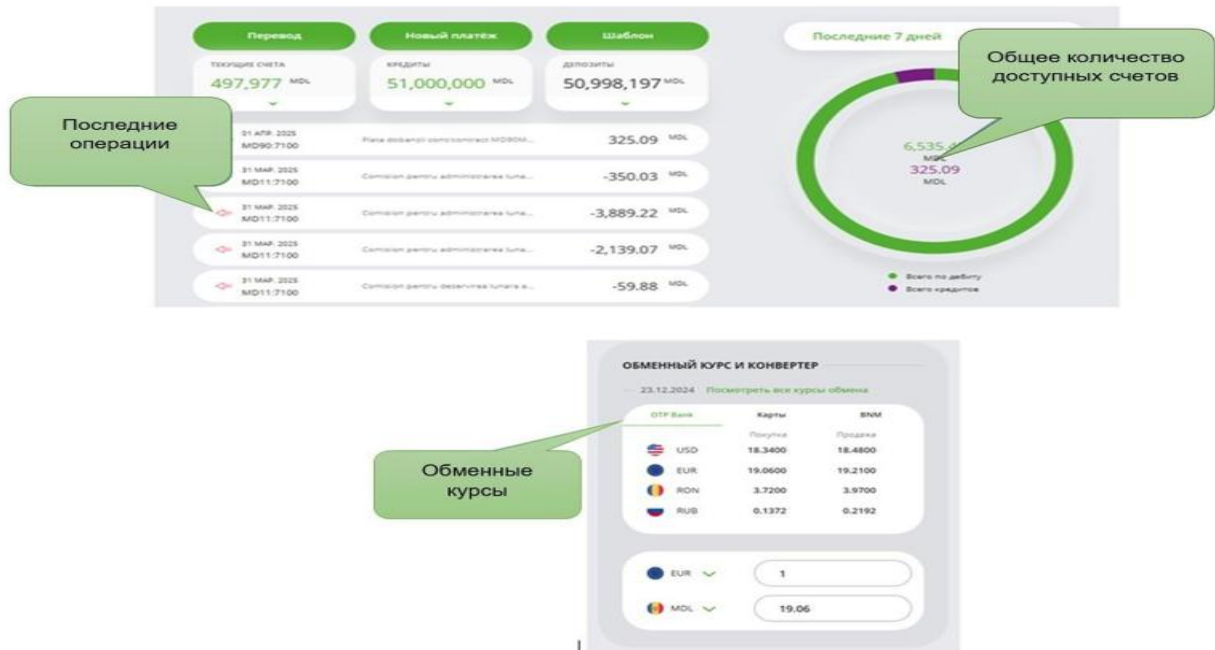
Перевод

Новый платёж

Шаблон

ТЕКУЩИЕ СЧЕТА
497,977 MDL

КРЕДИТЫ
51,000,000 MDL

ДЕПОЗИТЫ
50,998,197 MDL

Последние операции

01 АПР. 2025
MD90:7100
Plata dobanzii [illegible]
325.09 MDL

31 МАР. 2025
MD11:7100
Comision pentru administrarea luna...
-350.03 MDL

31 МАР. 2025
MD11:7100
Comision pentru administrarea luna...
-3,889.22 MDL

31 МАР. 2025
MD11:7100
Comision pentru administrarea luna...
-2,139.07 MDL

31 МАР. 2025
MD11:7100
Comision pentru deservirea lunara a...
-59.88 MDL

Последние 7 дней

Общее количество доступных счетов

6,535.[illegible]
MDL
325.09
MDL

Всего по дебиту
Всего кредитов

ОБМЕННЫЙ КУРС И КОНВЕРТЕР

23.12.2024 Посмотреть все курсы обмена

Обменные курсы

| OTP Bank | Карты | BNM |
|---|---|---|
| | Покупка | Продажа |
| USD | 18.3400 | 18.4800 |
| EUR | 19.0600 | 19.2100 |
| RON | 3.7200 | 3.9700 |
| RUB | 0.1372 | 0.2192 |

EUR 1

MDL 19.06